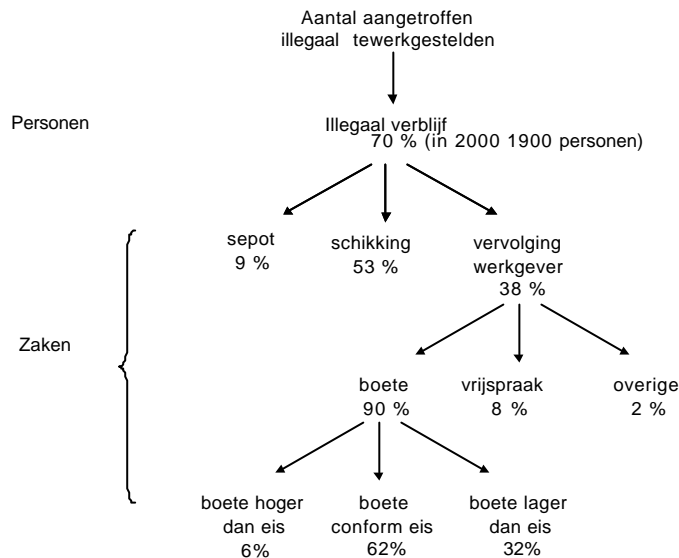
Aantal aangetroffen illegaal tewerkgestelden

Personen

Illegaal verblijf
70 % (in 2000 1900 personen)

Zaken

sepot
9 %

schikking
53 %

vervolging werkgever
38 %

boete
90 %

vrijspraak
8 %

overige
2 %

boete hoger dan eis
6%

boete conform eis
62%

boete lager dan eis
32%